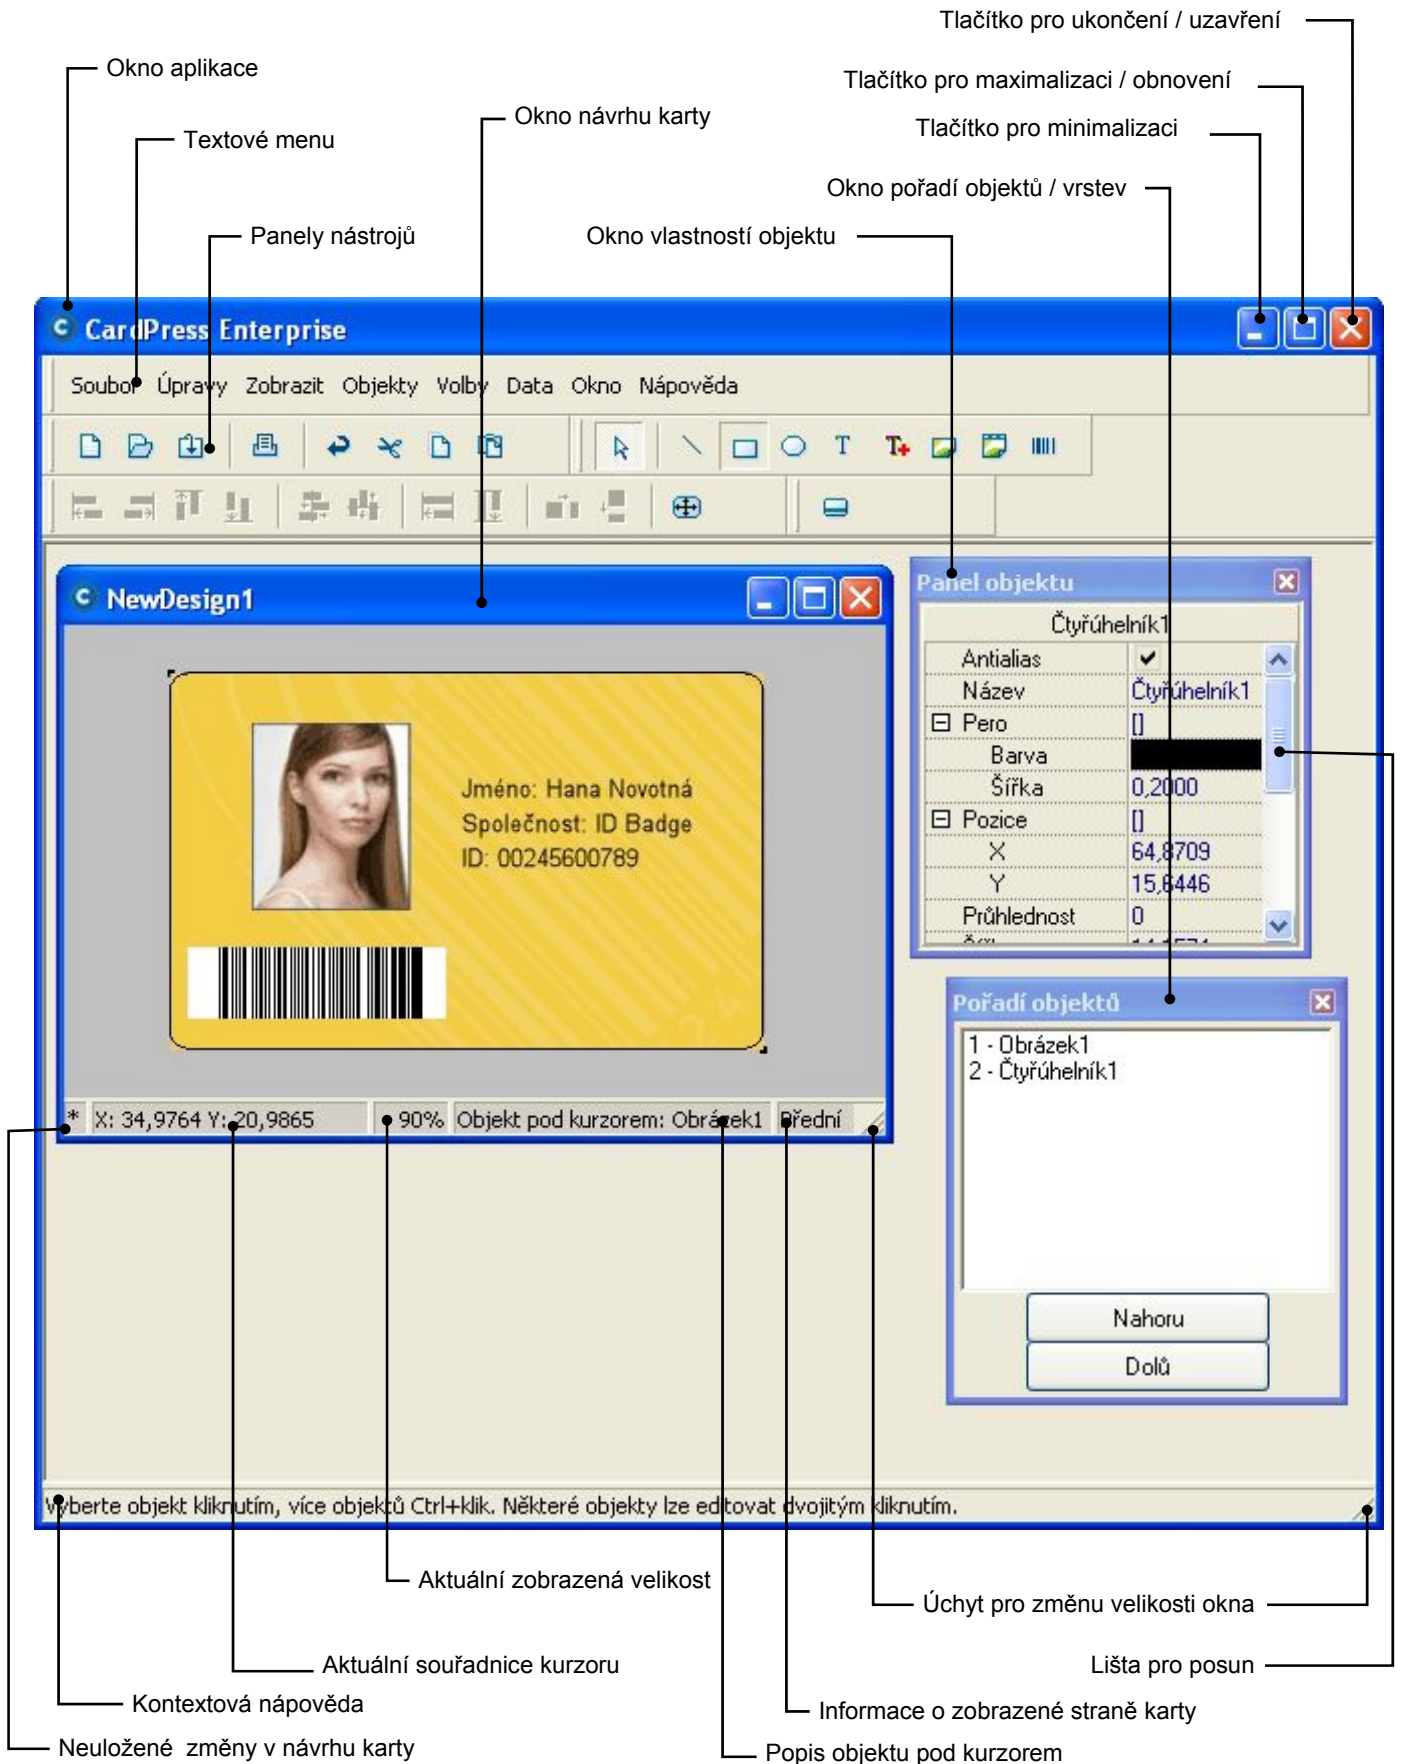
Tlačítko pro ukončení / uzavření

Okno aplikace

Tlačítko pro maximalizaci / obnovení

Okno návrhu karty

Textové menu

Tlačítko pro minimalizaci

Okno pořadí objektů / vrstev

Panely nástrojů

Okno vlastností objektu

CardPress Enterprise

Soubor Úpravy Zobrazit Objekty Volby Data Okno Nápověda

NewDesign1

Jméno: Hana Novotná
Společnost: ID Badge
ID: 00245600789

Panel objektu

Čtyřúhelník1

| Antialias | ✔ |
|---|---|
| Název | Čtyřúhelník1 |
| ⊟ Pero | [] |
| Barva | |
| Šířka | 0,2000 |
| ⊟ Pozice | [] |
| X | 64,8709 |
| Y | 15,6446 |
| Průhlednost | 0 |

Pořadí objektů

1 - Obrázek1
2 - Čtyřúhelník1

Nahoru

Dolů

* X: 34,9764 Y: 20,9865 90% Objekt pod kurzorem: Obrázek1 Přední

Vyberte objekt kliknutím, více objektů Ctrl+klik. Některé objekty lze editovat dvojitým kliknutím.

Aktuální zobrazená velikost

Úchyt pro změnu velikosti okna

Aktuální souřadnice kurzoru

Lišta pro posun

Kontextová nápověda

Informace o zobrazené straně karty

Neuložené změny v návrhu karty

Popis objektu pod kurzorem